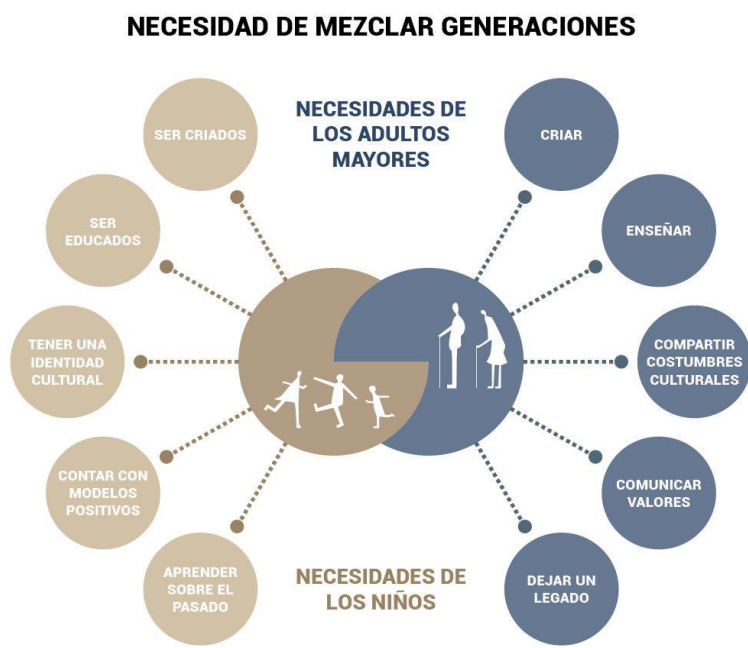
NECESIDAD DE MEZCLAR GENERACIONES

NECESIDADES DE LOS ADULTOS MAYORES

SER CRIADOS

SER EDUCADOS

TENER UNA IDENTIDAD CULTURAL

CONTAR CON MODELOS POSITIVOS

APRENDER SOBRE EL PASADO

CRIAR

ENSEÑAR

COMPARTIR COSTUMBRES CULTURALES

COMUNICAR VALORES

DEJAR UN LEGADO

NECESIDADES DE LOS NIÑOS